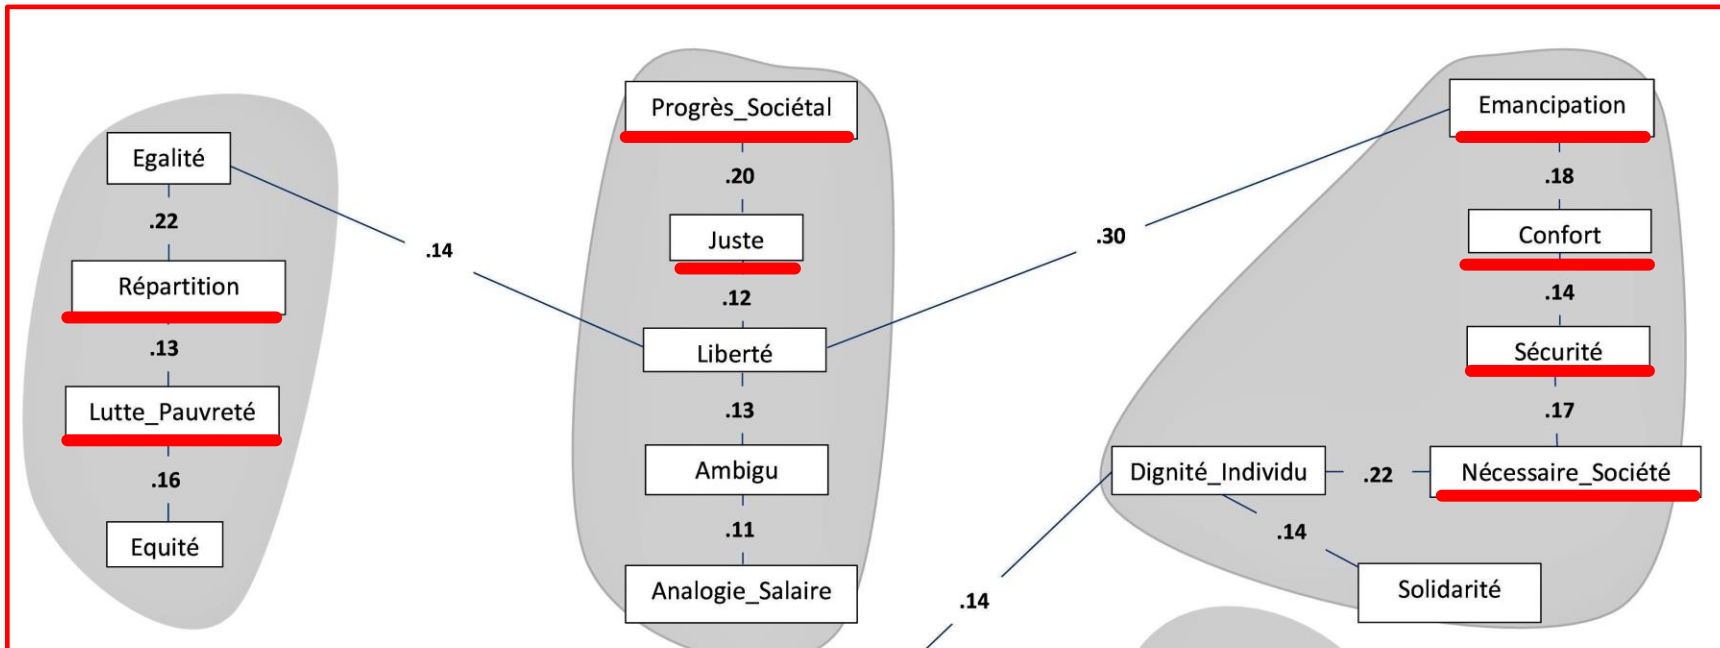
Egalité

.22

Répartition

.13

Lutte_Pauvreté

.16

Equité

.14

Progrès_Sociétal

.20

Juste

.12

Liberté

.13

Ambigu

.11

Analogie_Salaire

.30

.14

Emancipation

.18

Confort

.14

Sécurité

.17

Dignité_Individu

.22

Nécessaire_Société

.14

Solidarité